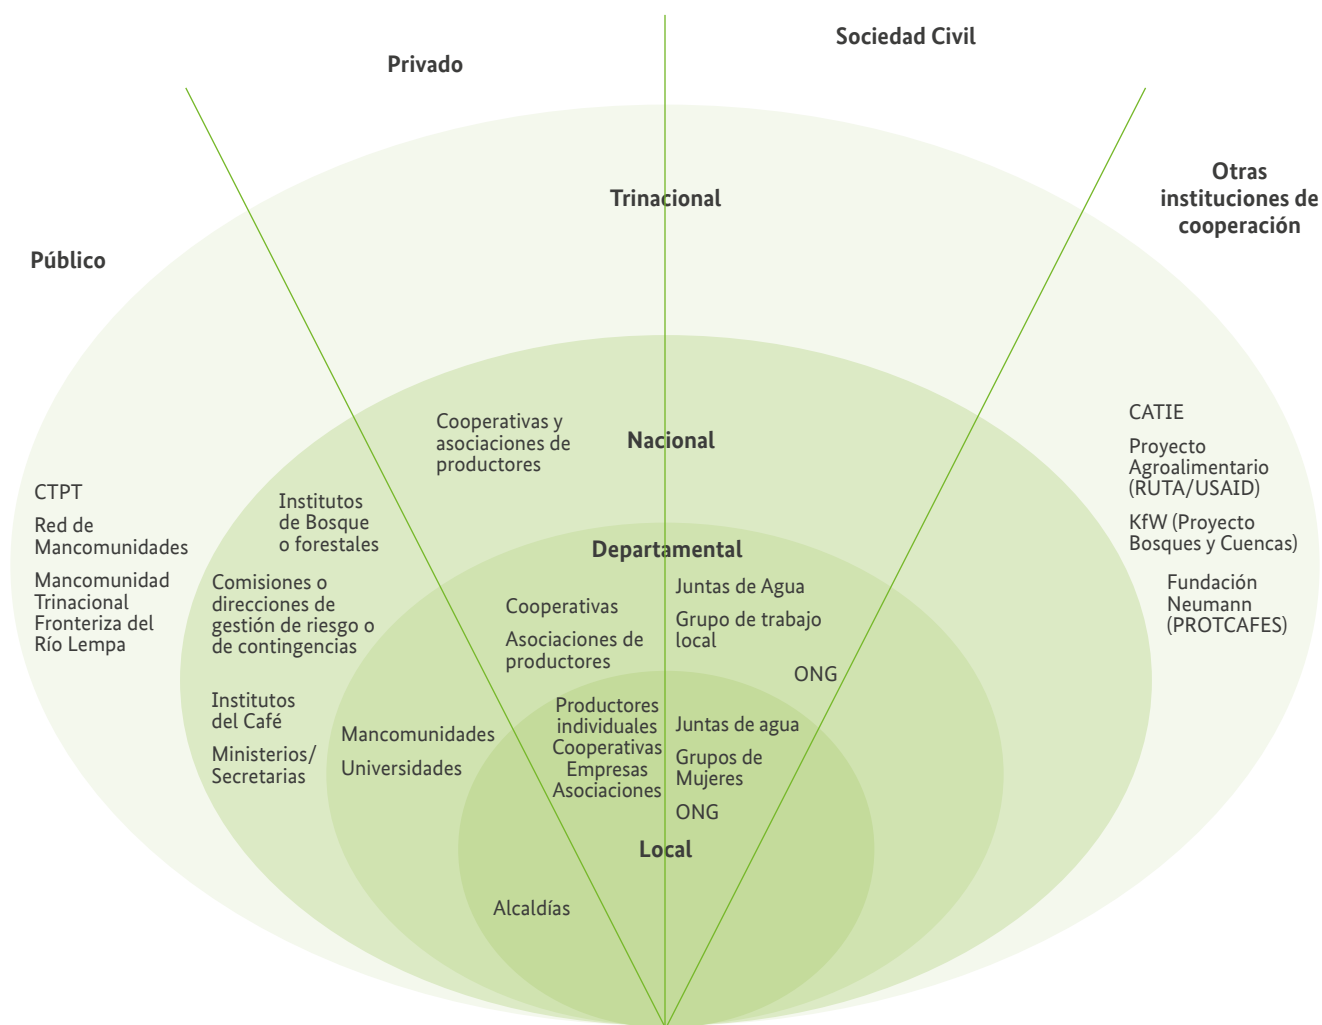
Privado

Sociedad Civil

Trinacional

Otras instituciones de cooperación

Público

CATIE

Proyecto Agroalimentario (RUTA/USAID)

KfW (Proyecto Bosques y Cuencas)

Fundación Neumann (PROTCAFES)

Cooperativas y asociaciones de productores

Nacional

CTPT

Red de Mancomunidades

Mancomunidad Trinacional Fronteriza del Río Lempa

Institutos de Bosque o forestales

Comisiones o direcciones de gestión de riesgo o de contingencias

Institutos del Café

Ministerios/ Secretarias

Departamental

Cooperativas

Asociaciones de productores

Juntas de Agua

Grupo de trabajo local

ONG

Mancomunidades

Universidades

Productores individuales Cooperativas Empresas Asociaciones

Juntas de agua

Grupos de Mujeres

ONG

Local

Alcaldías